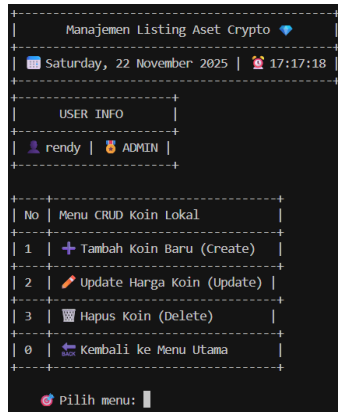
+------------------------------------------+
| Manajemen Listing Aset Crypto 💎 |
+------------------------------------------+
| 📅 Saturday, 22 November 2025 | ⏰ 17:17:18 |
+------------------------------------------+

+-------------------+
| USER INFO |
+-------------------+
| 👤 rendy | 🏅 ADMIN |
+-------------------+

+----+------------------------------------+
| No | Menu CRUD Koin Lokal |
+----+------------------------------------+
| 1 | ➕ Tambah Koin Baru (Create) |
+----+------------------------------------+
| 2 | ✏️ Update Harga Koin (Update) |
+----+------------------------------------+
| 3 | 🗑️ Hapus Koin (Delete) |
+----+------------------------------------+
| 0 | 🔙 Kembali ke Menu Utama |
+----+------------------------------------+

🎯 Pilih menu: